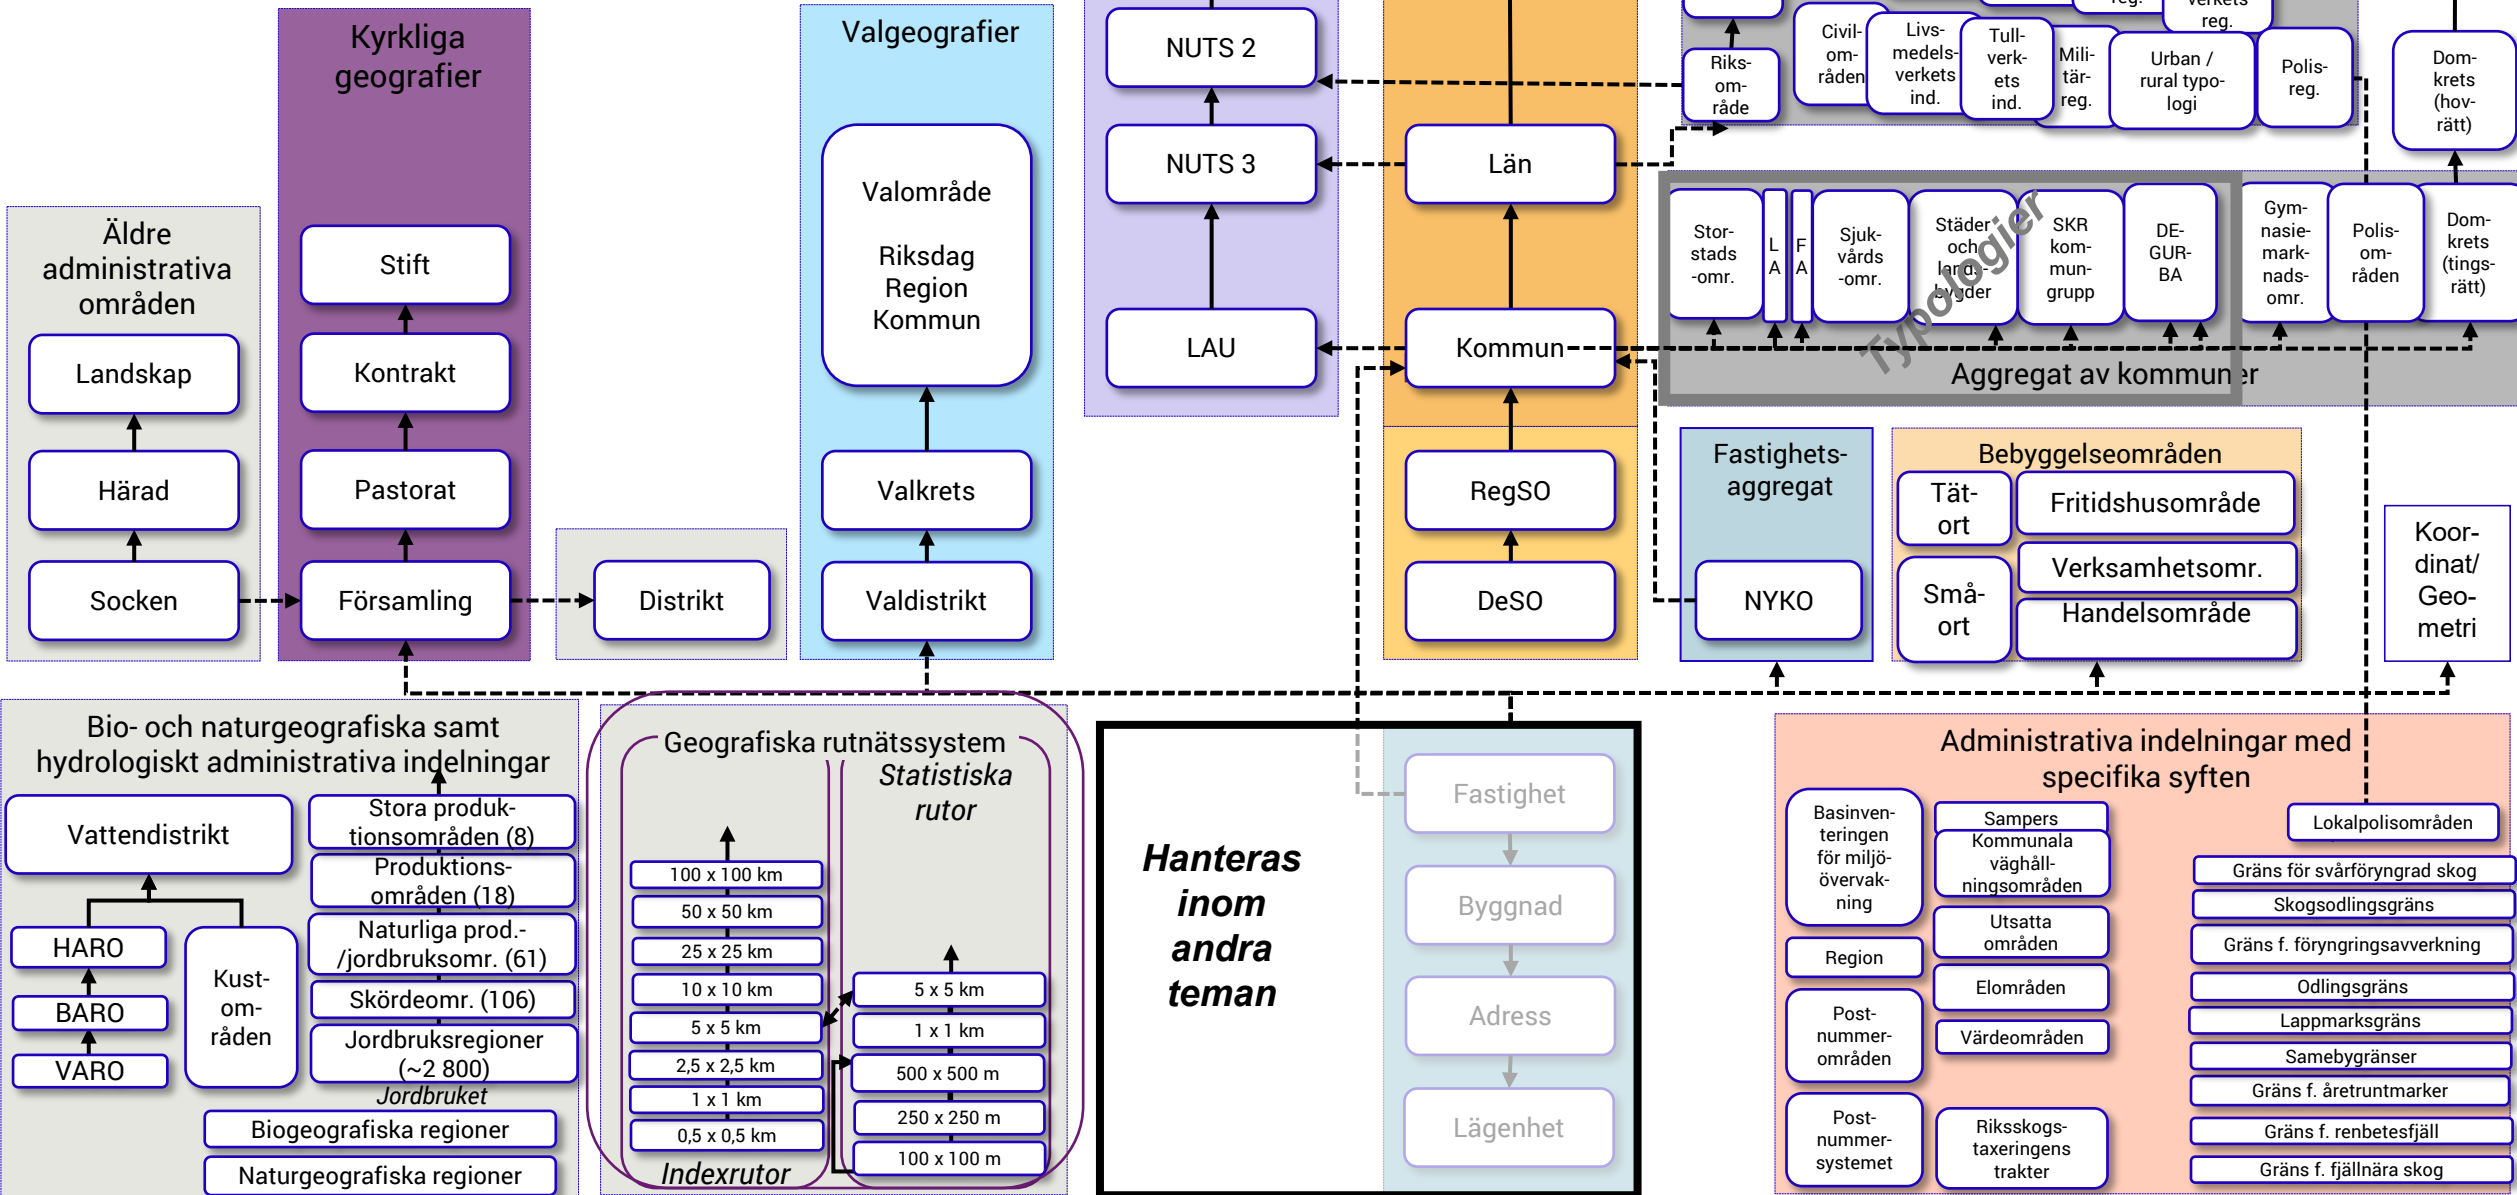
Kyrkliga geografier

Stift

Kontrakt

Pastorat

Församling

Äldre administrativa områden

Landskap

Härad

Socken

Distrikt

Valgeografier

Valområde

Riksdag Region Kommun

Valkrets

Valdistrikt

NUTS 2

NUTS 3

LAU

Län

Kommun

RegSO

DeSO

Riks-om-råde

Civil-om-råden

Livs-medels-verkets ind.

Tull-verk-ets ind.

Mili-tär-reg.

Urban / rural typo-logi

Polis-reg.

reg.

verkets reg.

Dom-krets (hov-rätt)

Stor-stads -omr.

L A

F A

Sjuk-vårds -omr.

Städer och lands-bygder

SKR kom-mun-grupp

DE-GUR-BA

Gym-nasie-mark-nads-omr.

Polis-om-råden

Dom-krets (tings-rätt)

Typologier

Aggregat av kommuner

Fastighets-aggregat

NYKO

Bebyggelseområden

Tät-ort

Små-ort

Fritidshusområde

Verksamhetsomr.

Handelsområde

Koor-dinat/ Geo-metri

Bio- och naturgeografiska samt hydrologiskt administrativa indelningar

Vattendistrikt

HARO

BARO

VARO

Kust-om-råden

Stora produk-tionsområden (8)

Produktions-områden (18)

Naturliga prod.-/jordbruksomr. (61)

Skördeomr. (106)

Jordbruksregioner (~2 800)

Jordbruket

Biogeografiska regioner

Naturgeografiska regioner

Geografiska rutnätssystem

Statistiska rutor

100 x 100 km

50 x 50 km

25 x 25 km

10 x 10 km

5 x 5 km

2,5 x 2,5 km

1 x 1 km

0,5 x 0,5 km

Indexrutor

5 x 5 km

1 x 1 km

500 x 500 m

250 x 250 m

100 x 100 m

Hanteras inom andra teman

Fastighet

Byggnad

Adress

Lägenhet

Administrativa indelningar med specifika syften

Basinven-teringen för miljö-övervak-ning

Region

Post-nummer-områden

Post-nummer-systemet

Sampers

Kommunala väghåll-ningsområden

Utsatta områden

Elområden

Värdeområden

Riksskogs-taxeringens trakter

Lokalpolisområden

Gräns för svårföryngrad skog

Skogsodlingsgräns

Gräns f. föryngringsavverkning

Odlingsgräns

Lappmarksgräns

Samebygränser

Gräns f. åretruntmarker

Gräns f. renbetesfjäll

Gräns f. fjällnära skog